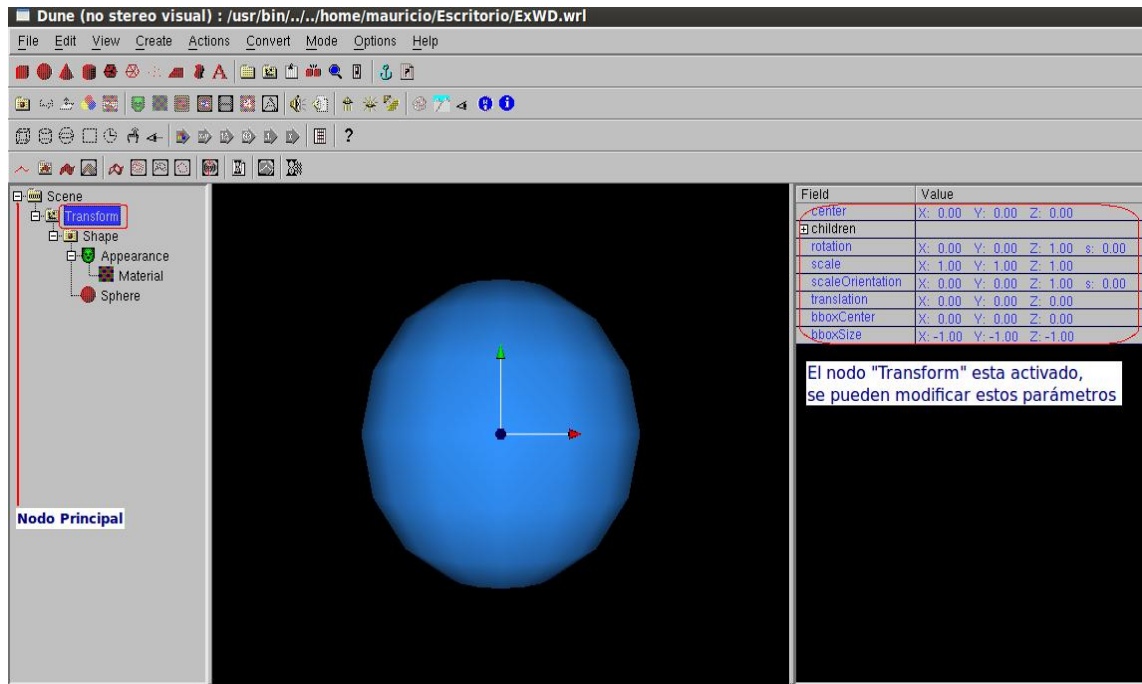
Dune (no stereo visual) : /usr/bin/../../home/mauricio/Escritorio/ExWD.wrl

File Edit View Create Actions Convert Mode Options Help

?

Scene
Transform
Shape
Appearance
Material
Sphere

Nodo Principal

| Field | Value |
|---|---|
| center | X: 0.00 Y: 0.00 Z: 0.00 |
| children | |
| rotation | X: 0.00 Y: 0.00 Z: 1.00 s: 0.00 |
| scale | X: 1.00 Y: 1.00 Z: 1.00 |
| scaleOrientation | X: 0.00 Y: 0.00 Z: 1.00 s: 0.00 |
| translation | X: 0.00 Y: 0.00 Z: 0.00 |
| bboxCenter | X: 0.00 Y: 0.00 Z: 0.00 |
| bboxSize | X: -1.00 Y: -1.00 Z: -1.00 |

El nodo "Transform" esta activado, se pueden modificar estos parámetros